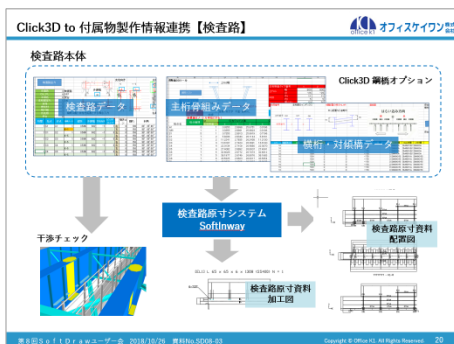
Click3D to 付属物製作情報連携【検査路】

オフィスケイワン

検査路本体

Click3D 鋼橋オプション

検査路データ

主桁骨組みデータ

横桁・対傾構データ

検査路原寸システム
SoftInway

干渉チェック

検査路原寸資料
配置図

検査路原寸資料
加工図

第8回ＳｏｆｔＤｒａｗユーザー会 2018/10/26 資料No.SD08-03

Copyright © Office K1. All Rights Reserved. 20